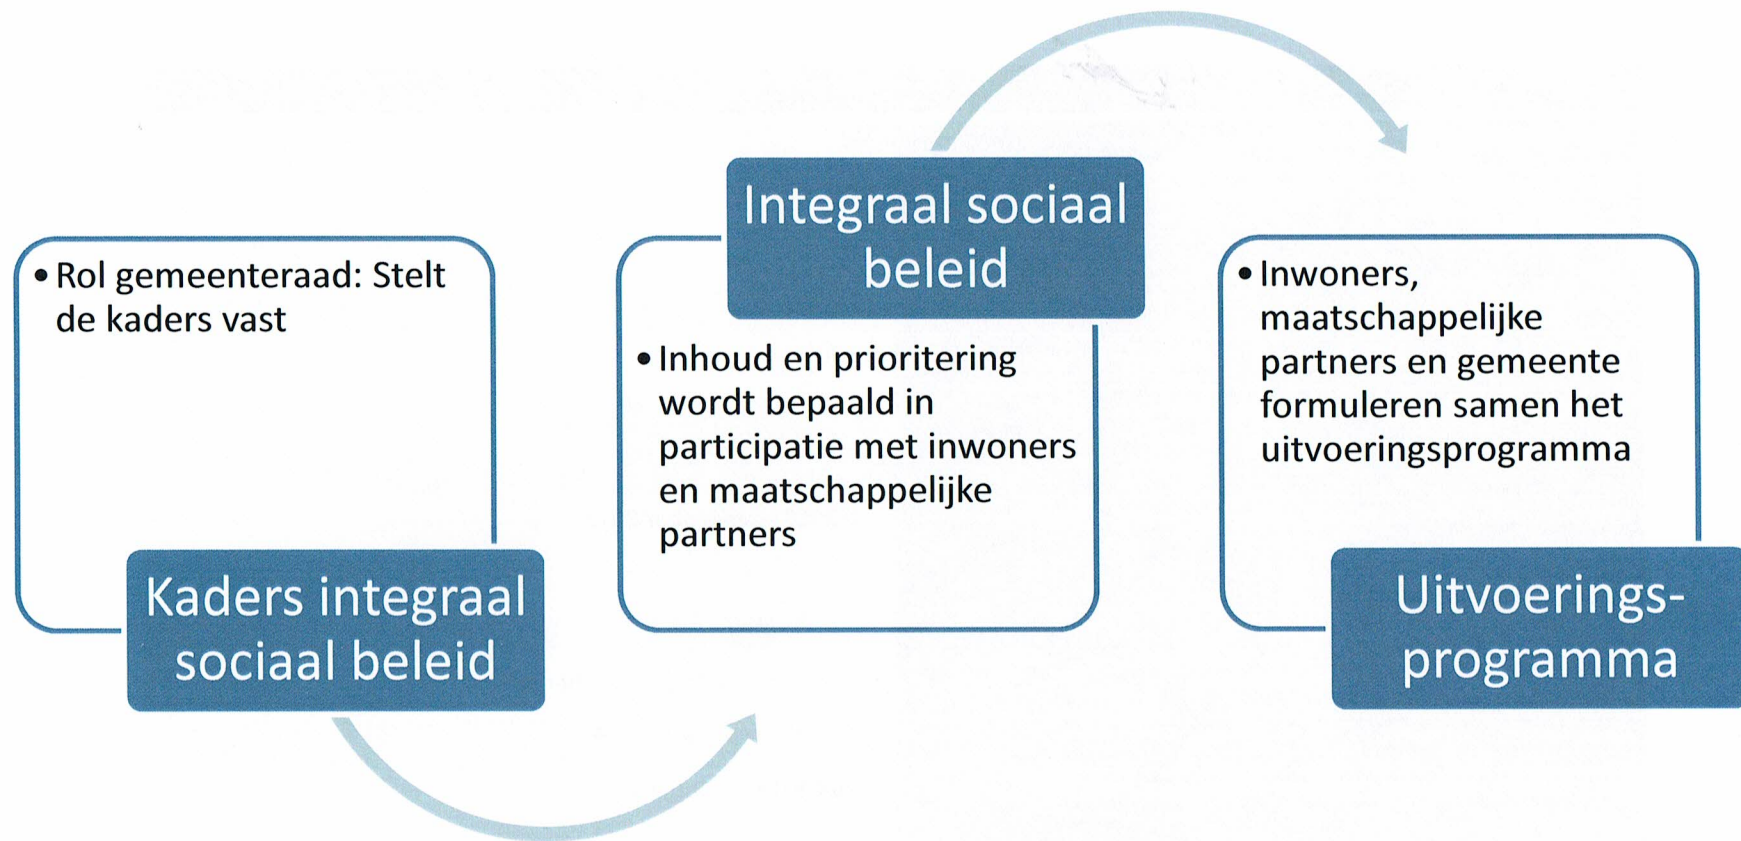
• Rol gemeenteraad: Stelt de kaders vast

Kaders integraal sociaal beleid

Integraal sociaal beleid

• Inhoud en prioritering wordt bepaald in participatie met inwoners en maatschappelijke partners

• Inwoners, maatschappelijke partners en gemeente formuleren samen het uitvoeringsprogramma

Uitvoerings-programma